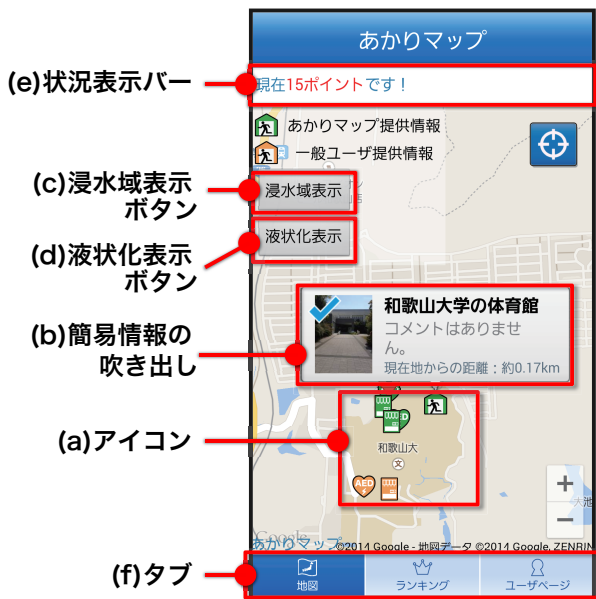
あかりマップ

(e)状況表示バー

現在15ポイントです！

あかりマップ提供情報

一般ユーザ提供情報

(c)浸水域表示ボタン

浸水域表示

(d)液状化表示ボタン

液状化表示

(b)簡易情報の吹き出し

和歌山大学の体育館

コメントはありません。

現在地からの距離：約0.17km

(a)アイコン

和歌山大

AED

+

−

あかりマップ ©2014 Google - 地図データ ©2014 Google, ZENRIN

(f)タブ

地図

ランキング

ユーザページ